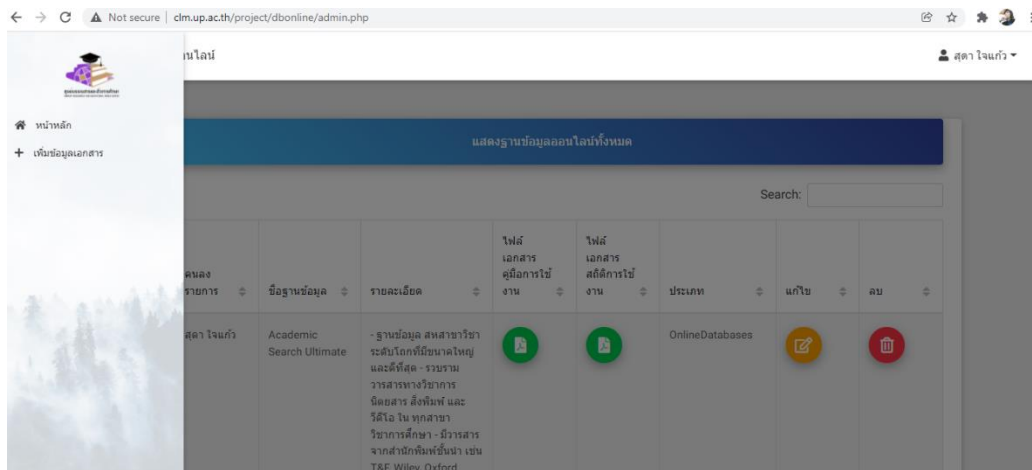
Not secure | clm.up.ac.th/project/dbonline/admin.php

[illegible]

นไลน์

สุดา ใจแก้ว

หน้าหลัก

เพิ่มข้อมูลเอกสาร

แสดงฐานข้อมูลออนไลน์ทั้งหมด

Search:

| คนลง รายการ | ชื่อฐานข้อมูล | รายละเอียด | ไฟล์ เอกสาร คู่มือการใช้ งาน | ไฟล์ เอกสาร สถิติการใช้ งาน | ประเภท | แก้ไข | ลบ |
|---|---|---|---|---|---|---|---|
| สุดา ใจแก้ว | Academic Search Ultimate | - ฐานข้อมูล สหสาขาวิชา ระดับโลกที่มีขนาดใหญ่ และดีที่สุด - รวบรวม วารสารทางวิชาการ นิตยสาร สิ่งพิมพ์ และ วีดีโอ ใน ทุกสาขา วิชาการศึกษา - มีวารสาร จากสำนักพิมพ์ชั้นนำ เช่น T&F Wiley Oxford | | | OnlineDatabases | | |